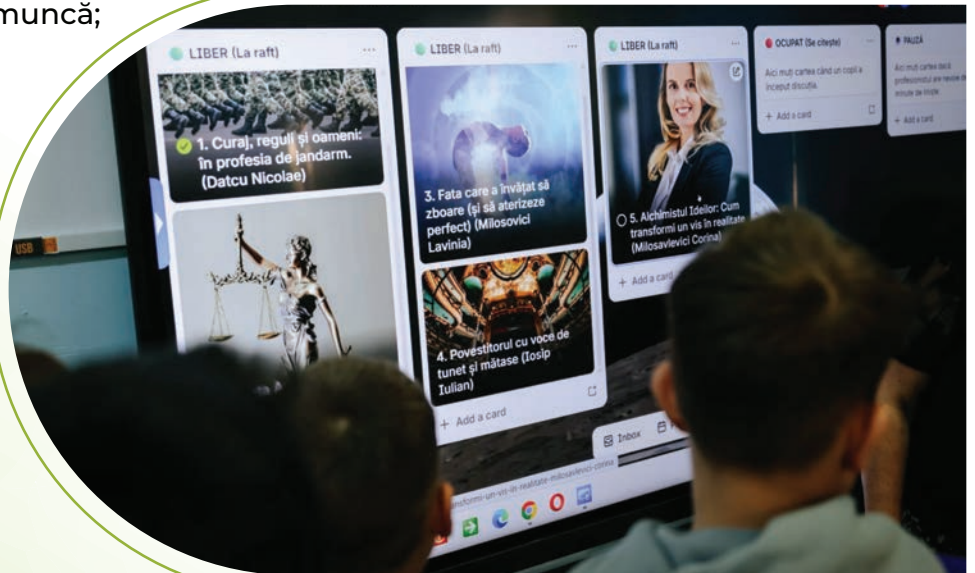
muncă;

LIBER (La raft)

1. Curaj, reguli și oameni: în profesia de jandarm. (Datcu Nicolae)

LIBER (La raft)

3. Fata care a învățat să zboare (și să aterizeze perfect) (Milosovici Lavinia)

4. Povestitorul cu voce de tunet și mătase (Iosip Iulian)

+ Add a card

LIBER (La raft)

5. Alchimistul Ideilor: Cum transformi un vis în realitate (Milosavlevici Corina)

+ Add a card

OCUPAT (Se citește)

Aici muți cartea când un copil a început discuția.

+ Add a card

PAUZĂ

Aici muți cartea dacă profesorul are nevoie de minute de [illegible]

+ Add a card

Inbox

USB

transformi-un-vis-in-realitate-milosavlevici-corina